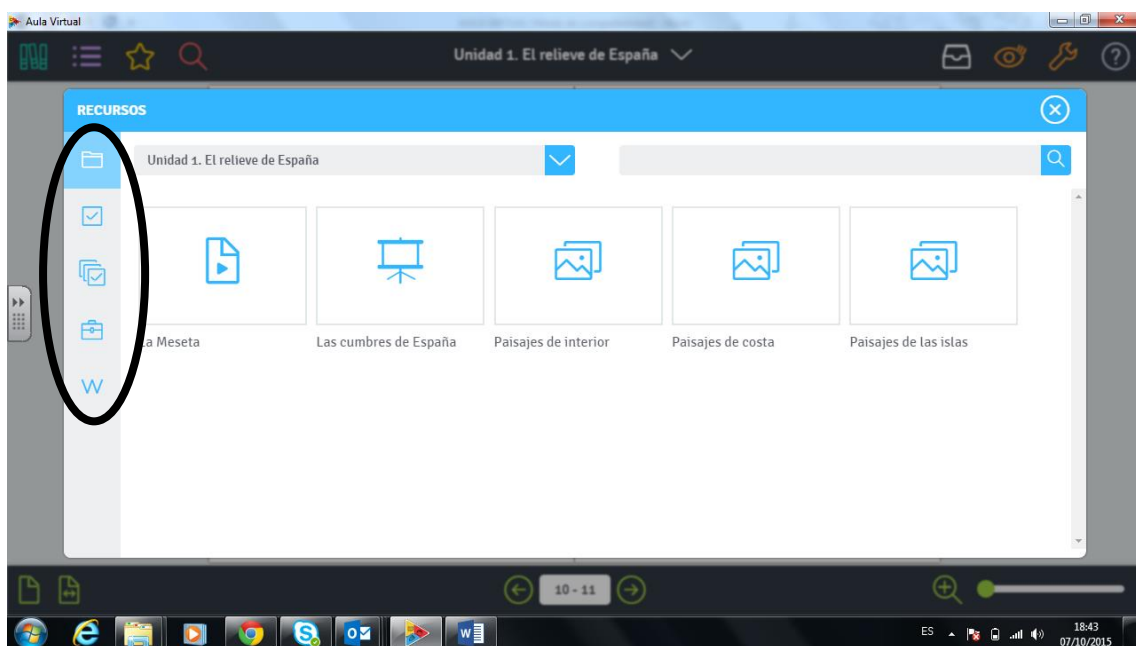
Aula Virtual

Unidad 1. El relieve de España

RECURSOS

Unidad 1. El relieve de España

La Meseta

Las cumbres de España

Paisajes de interior

Paisajes de costa

Paisajes de las islas

10 - 11

ES

18:43
07/10/2015